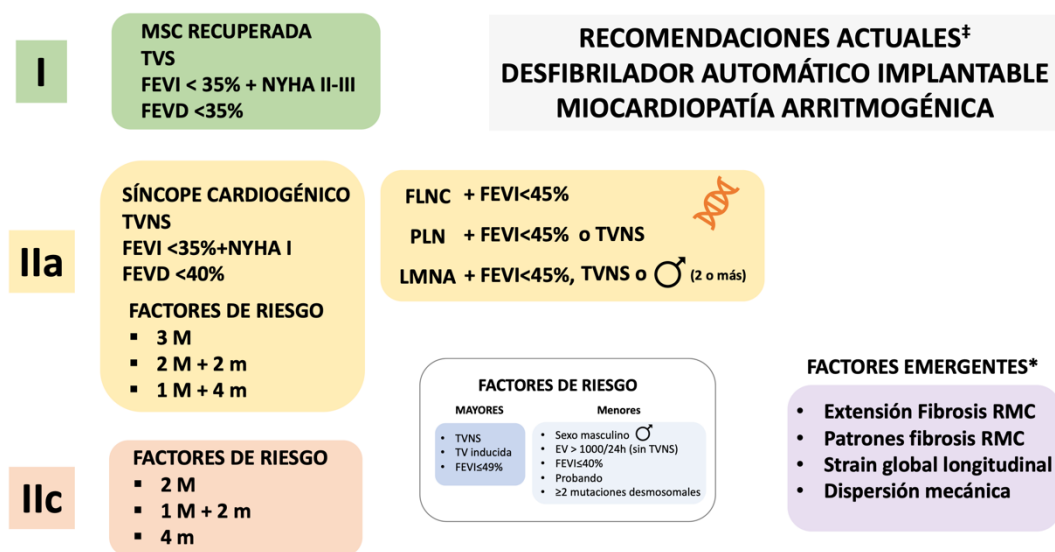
I

MSC RECUPERADA
TVS
FEVI < 35% + NYHA II-III
FEVD <35%

RECOMENDACIONES ACTUALES‡
DESFIBRILADOR AUTOMÁTICO IMPLANTABLE
MIOCARDIOPATÍA ARRITMOGÉNICA

IIa

SÍNCOPE CARDIOGÉNICO
TVNS
FEVI <35%+NYHA I
FEVD <40%

FACTORES DE RIESGO
▪ 3 M
▪ 2 M + 2 m
▪ 1 M + 4 m

FLNC + FEVI<45%
PLN + FEVI<45% o TVNS
LMNA + FEVI<45%, TVNS o ♂ (2 o más)

FACTORES DE RIESGO
MAYORES
• TVNS
• TV inducida
• FEVI≤49%

Menores
• Sexo masculino ♂
• EV > 1000/24h (sin TVNS)
• FEVI≤40%
• Probando
• ≥2 mutaciones desmosomales

FACTORES EMERGENTES*
• Extensión Fibrosis RMC
• Patrones fibrosis RMC
• Strain global longitudinal
• Dispersión mecánica

IIc

FACTORES DE RIESGO
▪ 2 M
▪ 1 M + 2 m
▪ 4 m